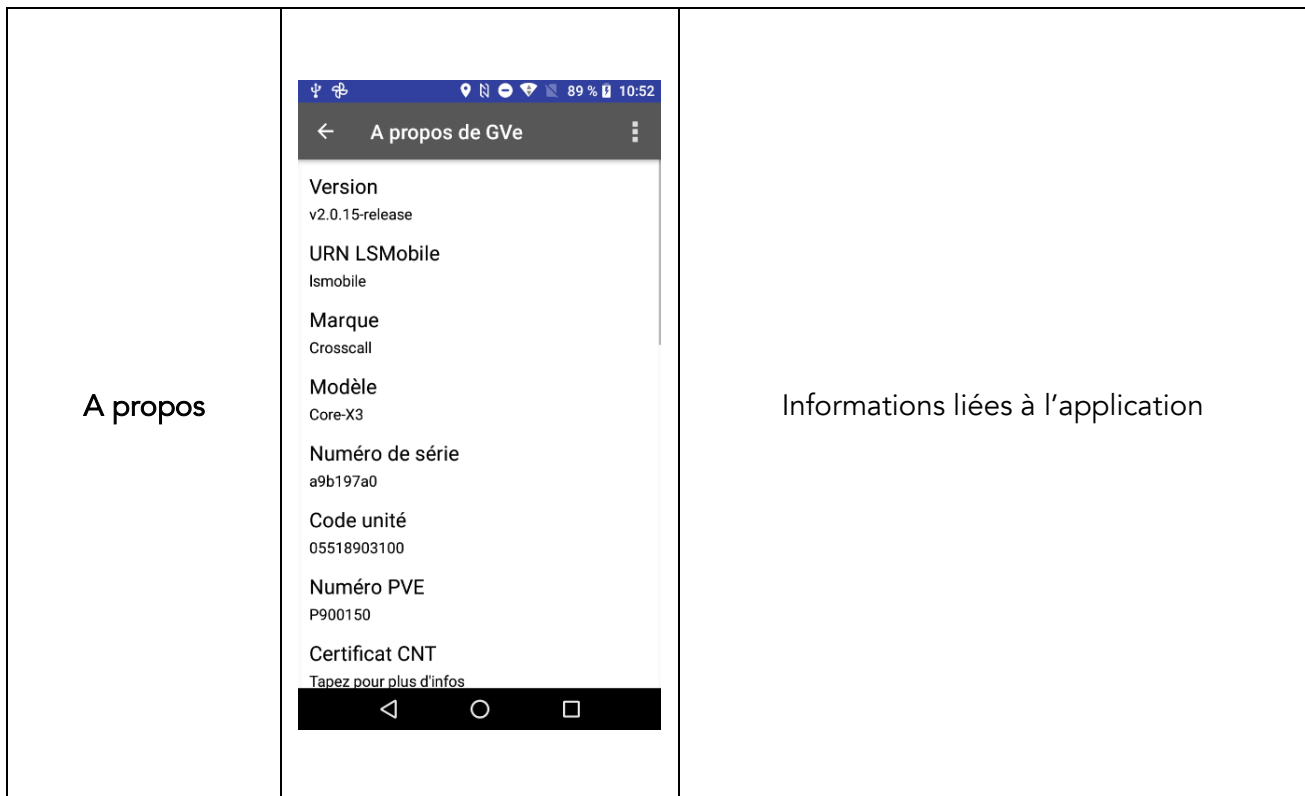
| A propos | 89 % 10:52<br>A propos de GVe<br>Version<br>v2.0.15-release<br>URN LSMobile<br>lsmobile<br>Marque<br>Crosscall<br>Modèle<br>Core-X3<br>Numéro de série<br>a9b197a0<br>Code unité<br>05518903100<br>Numéro PVE<br>P900150<br>Certificat CNT<br>Tapez pour plus d'infos | Informations liées à l'application |
|---|---|---|